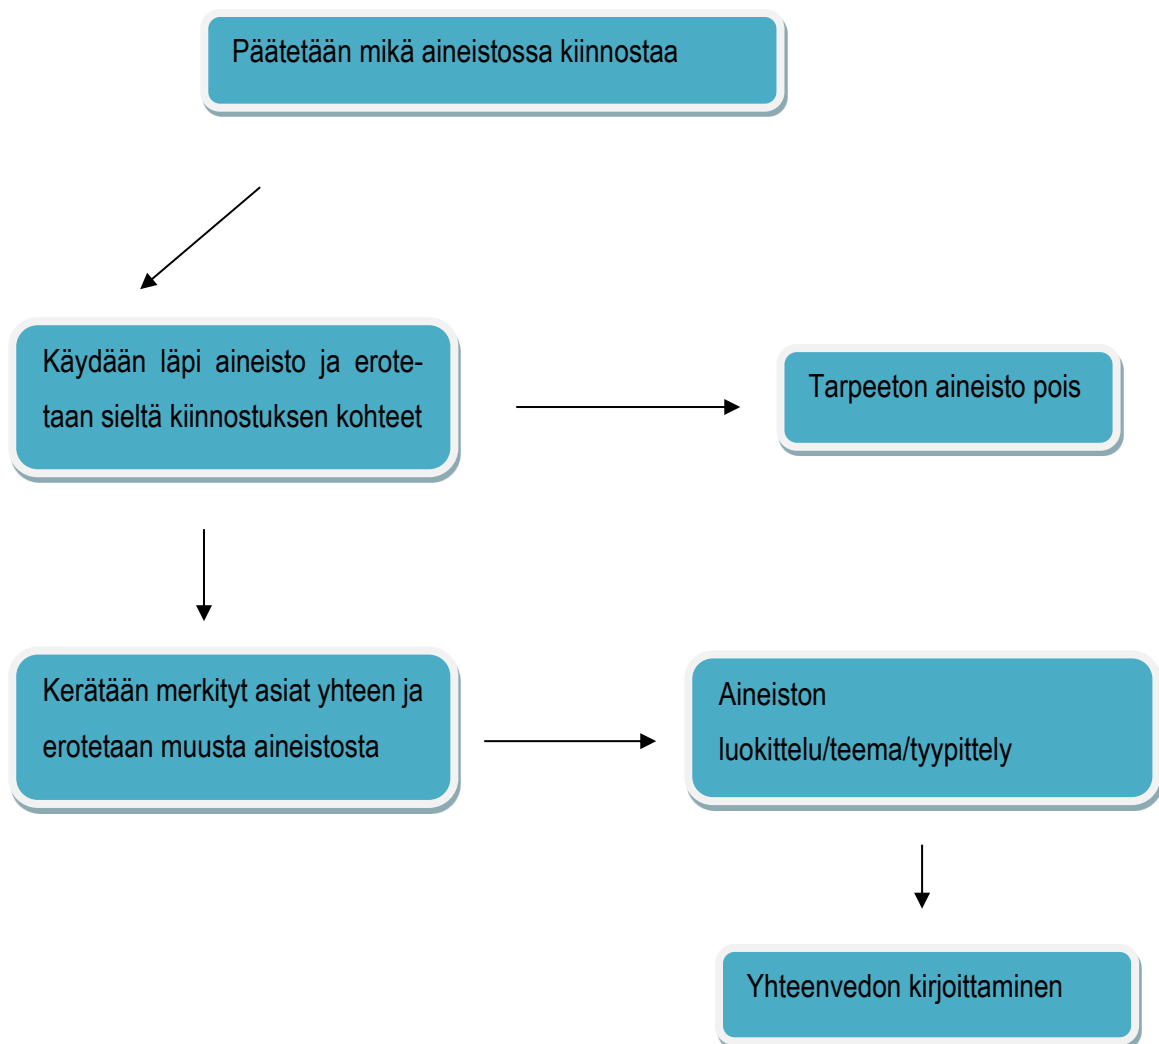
Päätetään mikä aineistossa kiinnostaa

Käydään läpi aineisto ja erotetaan sieltä kiinnostuksen kohteet

Tarpeeton aineisto pois

Kerätään merkityt asiat yhteen ja erotetaan muusta aineistosta

Aineiston luokittelu/teema/tyypittely

Yhteenvedon kirjoittaminen